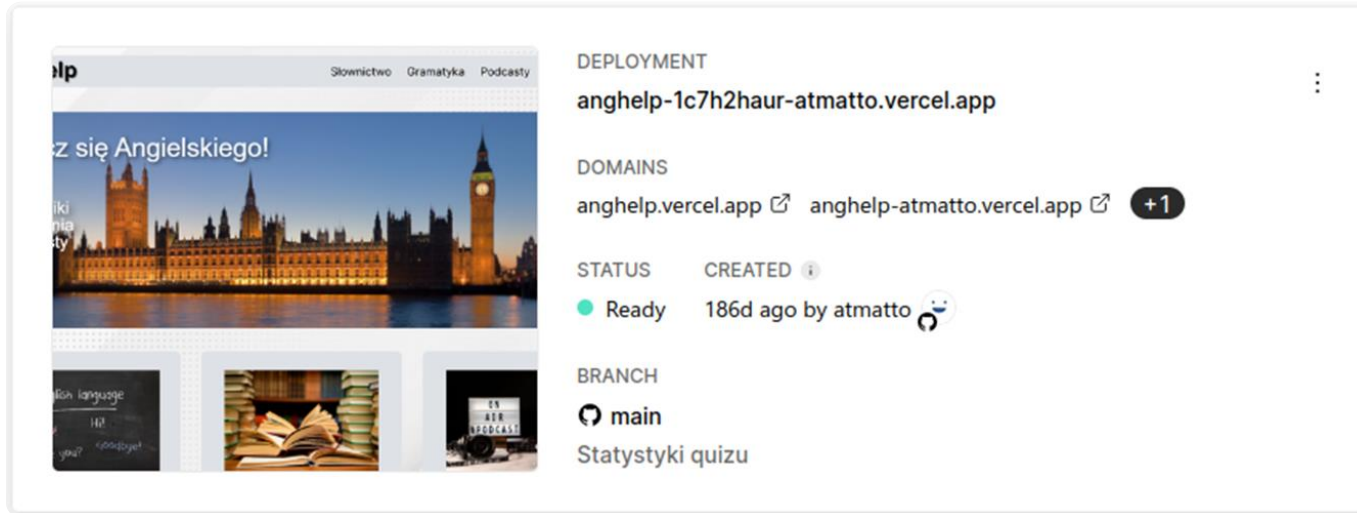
elp

Słownictwo Gramatyka Podcasty

sz się Angielskiego!

iki
nia
sty

lish language
Hi
goodbye!
you?

ON
AIR
PODCAST

DEPLOYMENT

anghelp-1c7h2haur-atmatto.vercel.app

DOMAINS

anghelp.vercel.app anghelp-atmatto.vercel.app +1

STATUS

Ready

CREATED

186d ago by atmatto

BRANCH

main

Statystyki quizu